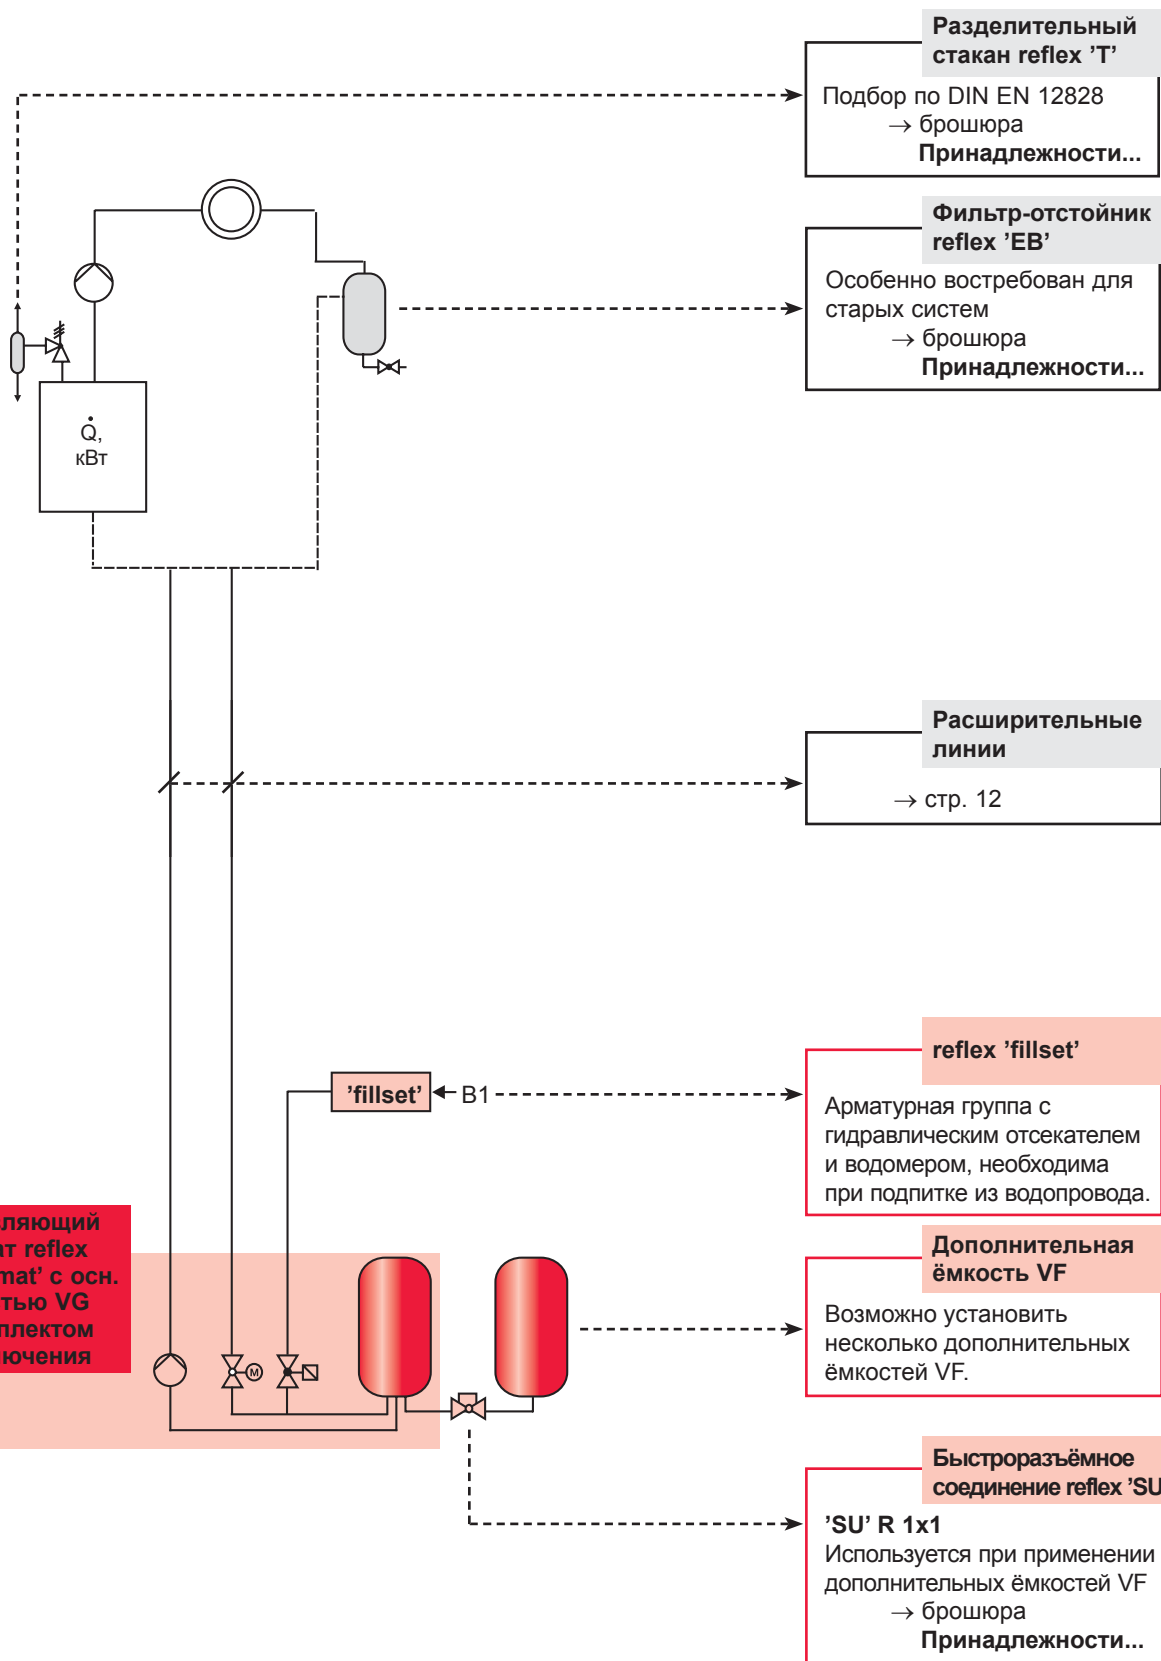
Разделительный стакан reflex ’T’

Подбор по DIN EN 12828
→ брошюра
Принадлежности...

Фильтр-отстойник reflex ’EB’

Особенно востребован для старых систем
→ брошюра
Принадлежности...

$\dot{Q}$, кВт

Расширительные линии

→ стр. 12

'fillset' B1

reflex ’fillset’

Арматурная группа с гидравлическим отсекателем и водомером, необходима при подпитке из водопровода.

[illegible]ляющий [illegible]т reflex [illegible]mat’ с осн. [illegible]тью VG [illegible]плектом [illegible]ючения

Дополнительная ёмкость VF

Возможно установить несколько дополнительных ёмкостей VF.

Быстроразъёмное соединение reflex ’SU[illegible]

’SU’ R 1x1
Используется при применении дополнительных ёмкостей VF
→ брошюра
Принадлежности...